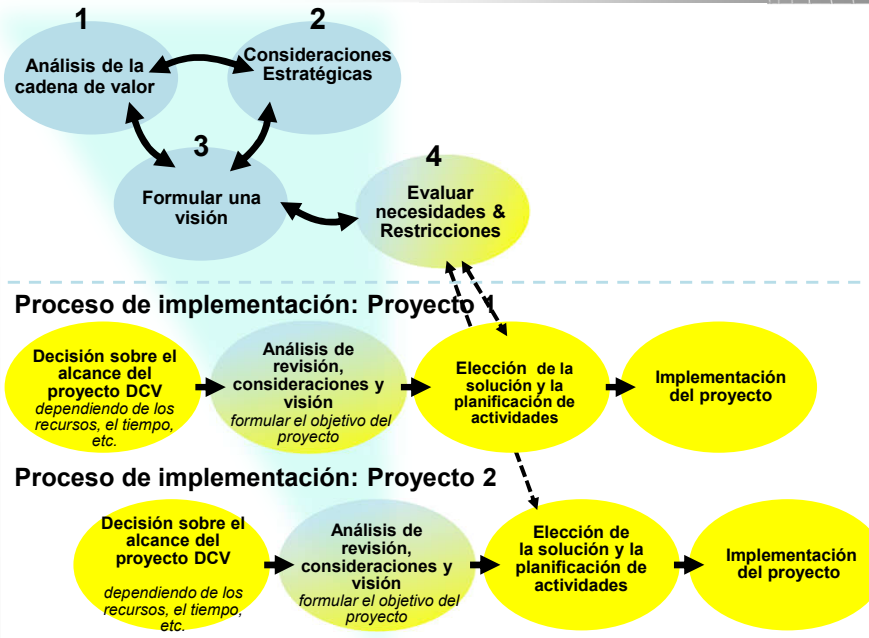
1
Análisis de la cadena de valor

2
Consideraciones Estratégicas

3
Formular una visión

4
Evaluar necesidades & Restricciones

Proceso de implementación: Proyecto 1

Decisión sobre el alcance del proyecto DCV
dependiendo de los recursos, el tiempo, etc.

Análisis de revisión, consideraciones y visión
formular el objetivo del proyecto

Elección de la solución y la planificación de actividades

Implementación del proyecto

Proceso de implementación: Proyecto 2

Decisión sobre el alcance del proyecto DCV
dependiendo de los recursos, el tiempo, etc.

Análisis de revisión, consideraciones y visión
formular el objetivo del proyecto

Elección de la solución y la planificación de actividades

Implementación del proyecto